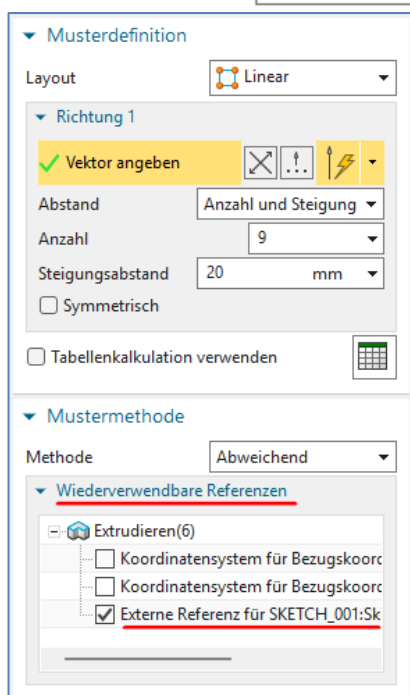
Musterdefinition

Layout Linear

Richtung 1

Vektor angeben

Abstand Anzahl und Steigung

Anzahl 9

Steigungsabstand 20 mm

Symmetrisch

Tabellenkalkulation verwenden

Mustermethode

Methode Abweichend

Wiederverwendbare Referenzen

Extrudieren(6)

Koordinatensystem für Bezugskoord

Koordinatensystem für Bezugskoord

Externe Referenz für SKETCH_001:Sk